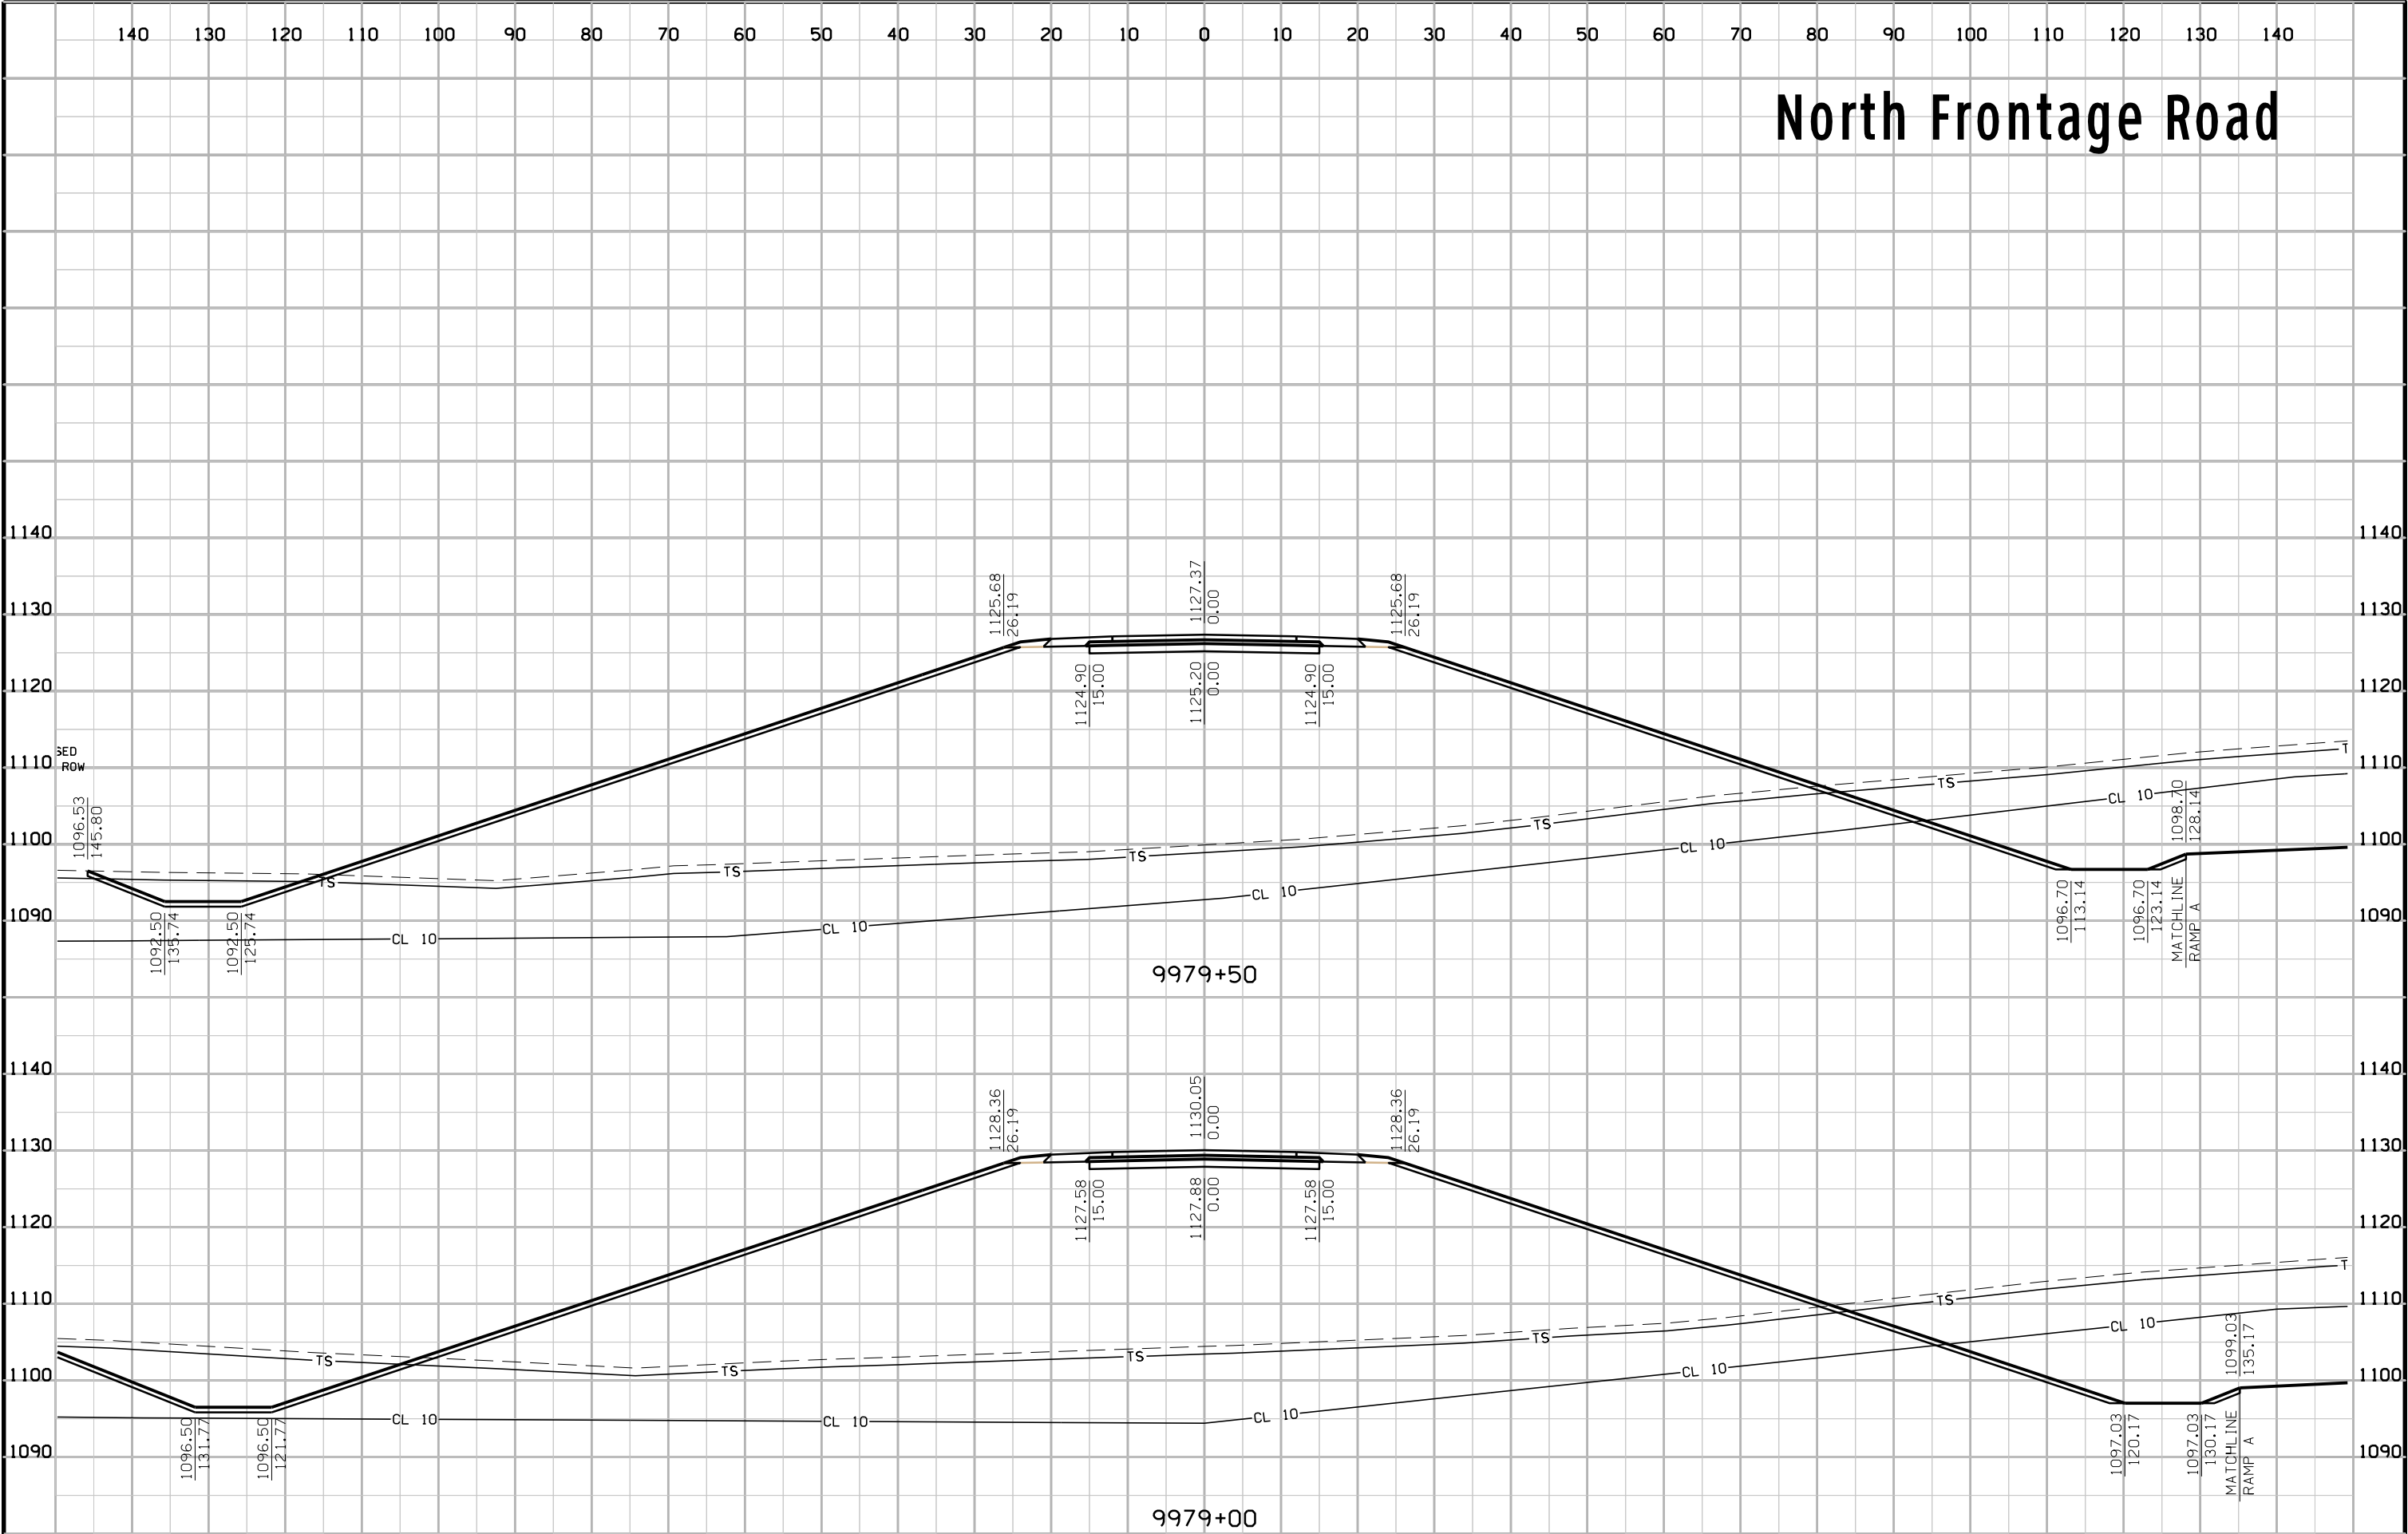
140 130 120 110 100 90 80 70 60 50 40 30 20 10 0 10 20 30 40 50 60 70 80 90 100 110 120 130 140

North Frontage Road

1140
1130
1120
1110
1100
1090

1140
1130
1120
1110
1100
1090

SED
ROW

$\frac{1096.53}{145.80}$

$\frac{1092.50}{135.74}$ $\frac{1092.50}{125.74}$

$\frac{1125.68}{26.19}$ $\frac{1127.37}{0.00}$ $\frac{1125.68}{26.19}$

$\frac{1124.90}{15.00}$ $\frac{1125.20}{0.00}$ $\frac{1124.90}{15.00}$

TS TS TS TS TS T
CL 10 CL 10 CL 10 CL 10 CL 10

$\frac{1098.70}{128.14}$

$\frac{1096.70}{113.14}$ $\frac{1096.70}{123.14}$ $\frac{MATCHLINE}{RAMP A}$

9979+50

1140
1130
1120
1110
1100
1090

1140
1130
1120
1110
1100
1090

$\frac{1128.36}{26.19}$ $\frac{1130.05}{0.00}$ $\frac{1128.36}{26.19}$

$\frac{1127.58}{15.00}$ $\frac{1127.88}{0.00}$ $\frac{1127.58}{15.00}$

TS TS TS TS TS T
CL 10 CL 10 CL 10 CL 10 CL 10

$\frac{1099.03}{135.17}$

$\frac{1096.50}{131.77}$ $\frac{1096.50}{121.77}$

$\frac{1097.03}{120.17}$ $\frac{1097.03}{130.17}$ $\frac{MATCHLINE}{RAMP A}$

9979+00